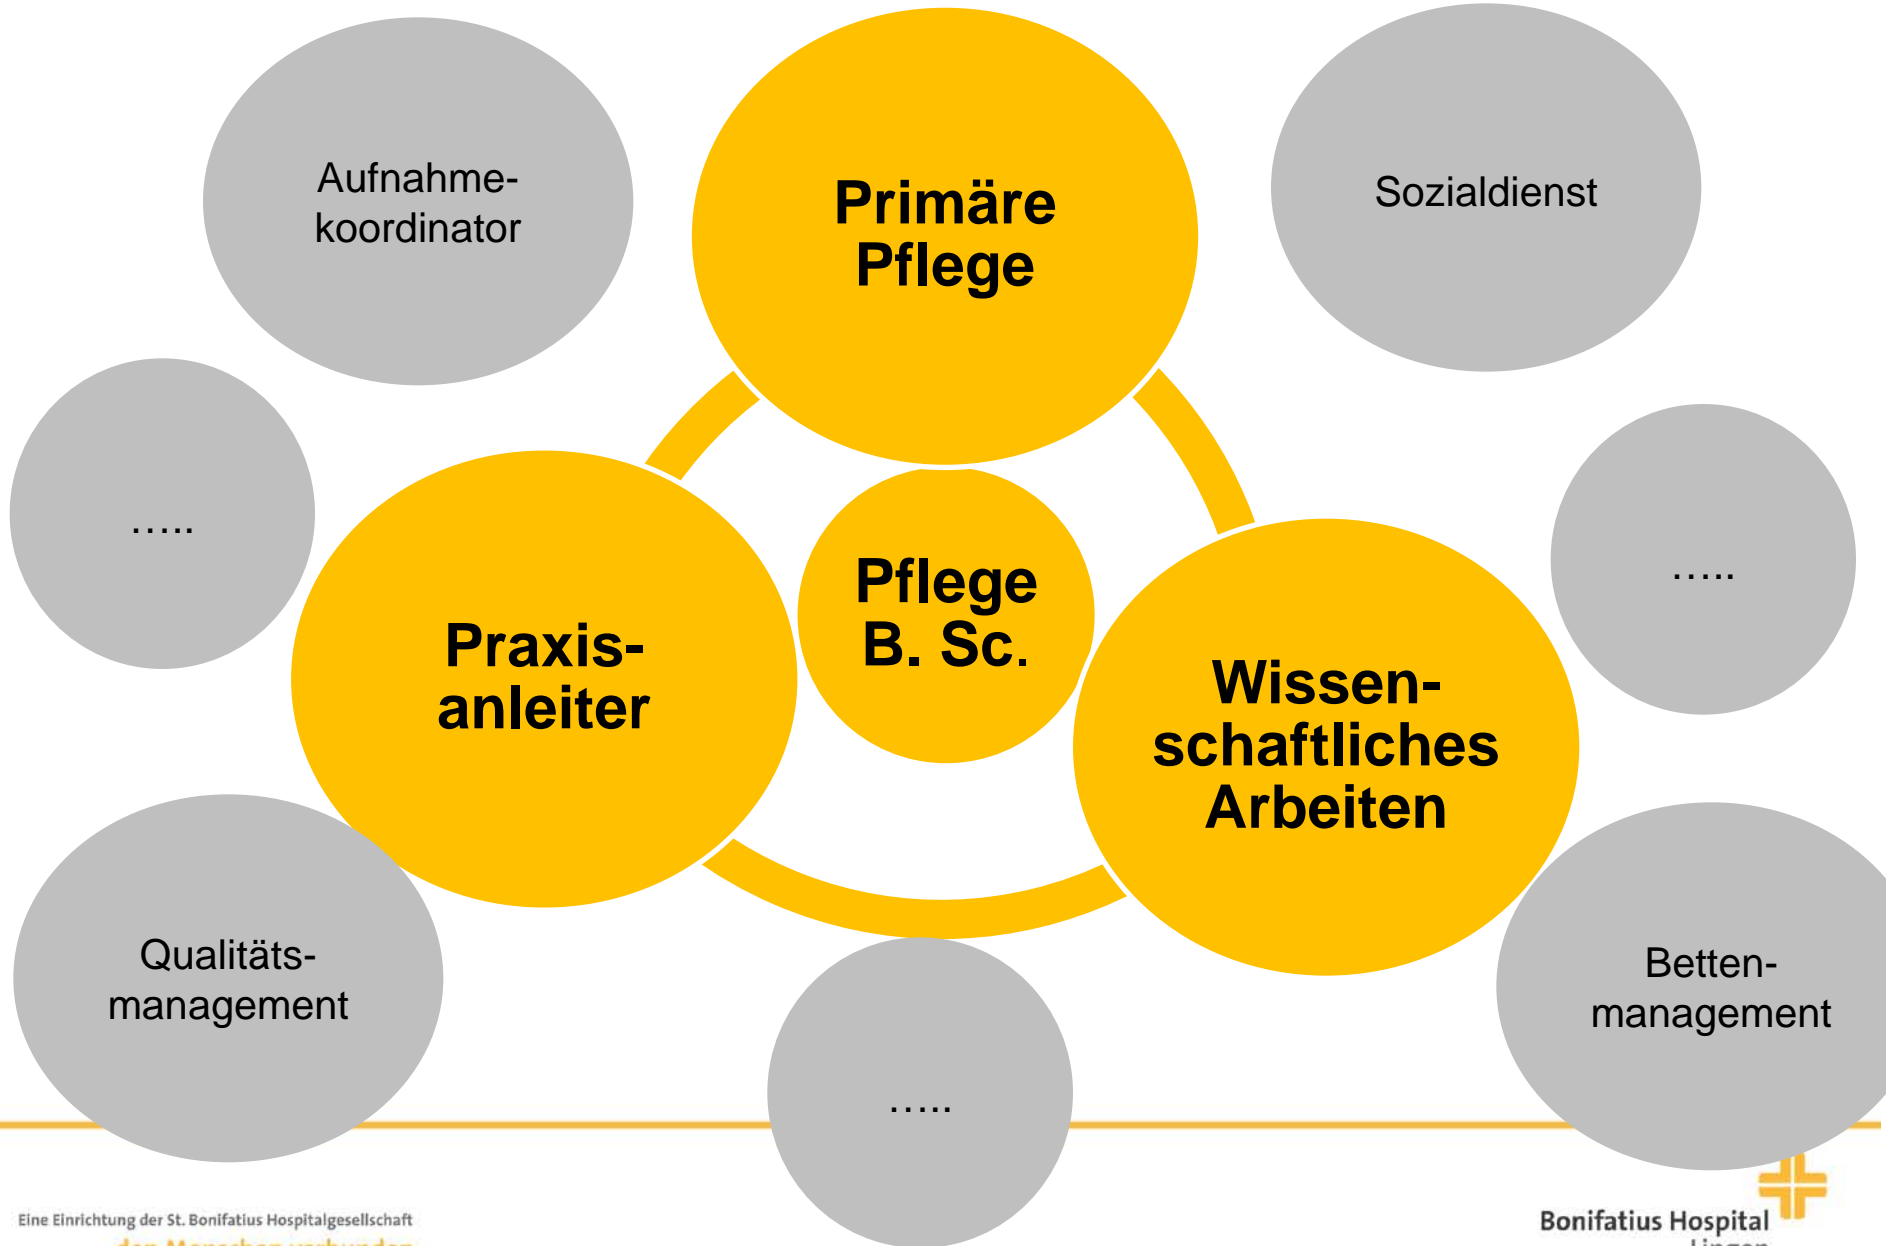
Aufnahme-koordinator

Primäre Pflege

Sozialdienst

.....

Praxis-anleiter

Pflege B. Sc.

Wissen-schaftliches Arbeiten

.....

Qualitäts-management

.....

Betten-management

Eine Einrichtung der St. Bonifatius Hospitalgesellschaft
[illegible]

Bonifatius Hospital
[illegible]